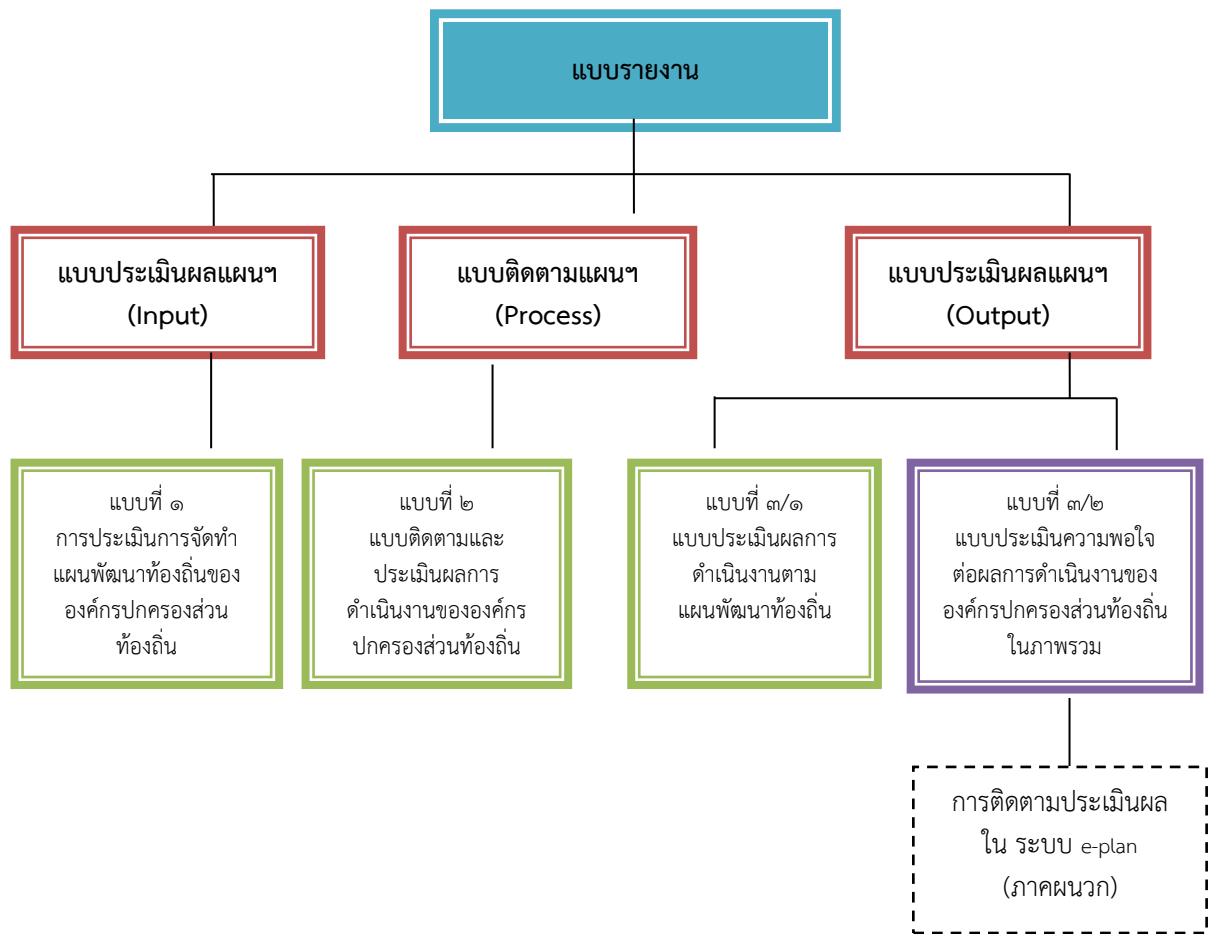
แบบรายงาน

แบบประเมินผลแผนฯ
(Input)

แบบติดตามแผนฯ
(Process)

แบบประเมินผลแผนฯ
(Output)

แบบที่ ๑
การประเมินการจัดทำแผนพัฒนาท้องถิ่นขององค์กรปกครองส่วนท้องถิ่น

แบบที่ ๒
แบบติดตามและประเมินผลการดำเนินงานขององค์กรปกครองส่วนท้องถิ่น

แบบที่ ๓/๑
แบบประเมินผลการดำเนินงานตามแผนพัฒนาท้องถิ่น

แบบที่ ๓/๒
แบบประเมินความพอใจต่อผลการดำเนินงานขององค์กรปกครองส่วนท้องถิ่นในภาพรวม

การติดตามประเมินผล
ใน ระบบ e-plan
(ภาคผนวก)